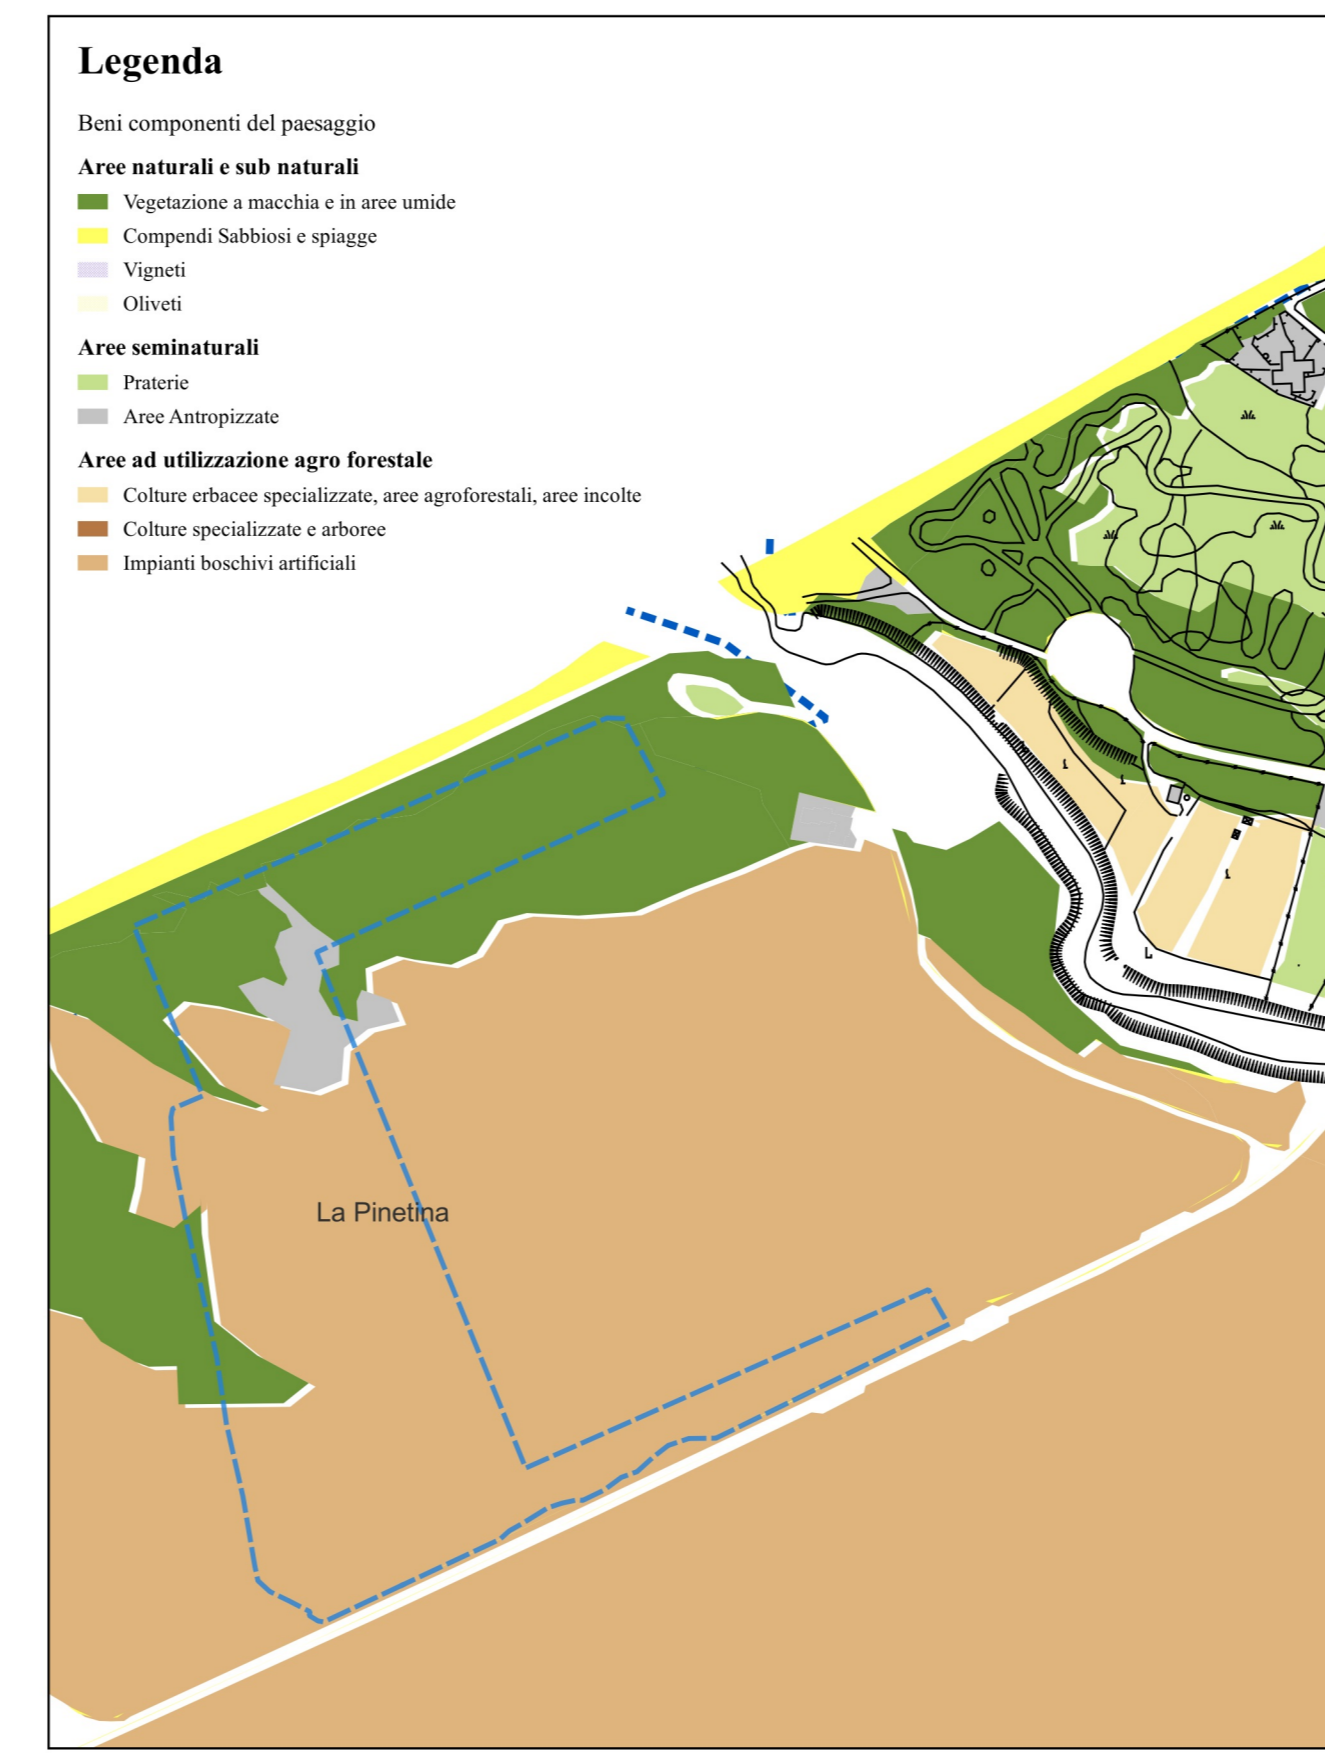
Legenda

Beni componenti del paesaggio

Aree naturali e sub naturali

Vegetazione a macchia e in aree umide

Compendi Sabbiosi e spiagge

Vigneti

Oliveti

Aree seminaturali

Praterie

Aree Antropizzate

Aree ad utilizzazione agro forestale

Colture erbacee specializzate, aree agroforestali, aree incolte

Colture specializzate e arboree

Impianti boschivi artificiali

La Pinetina